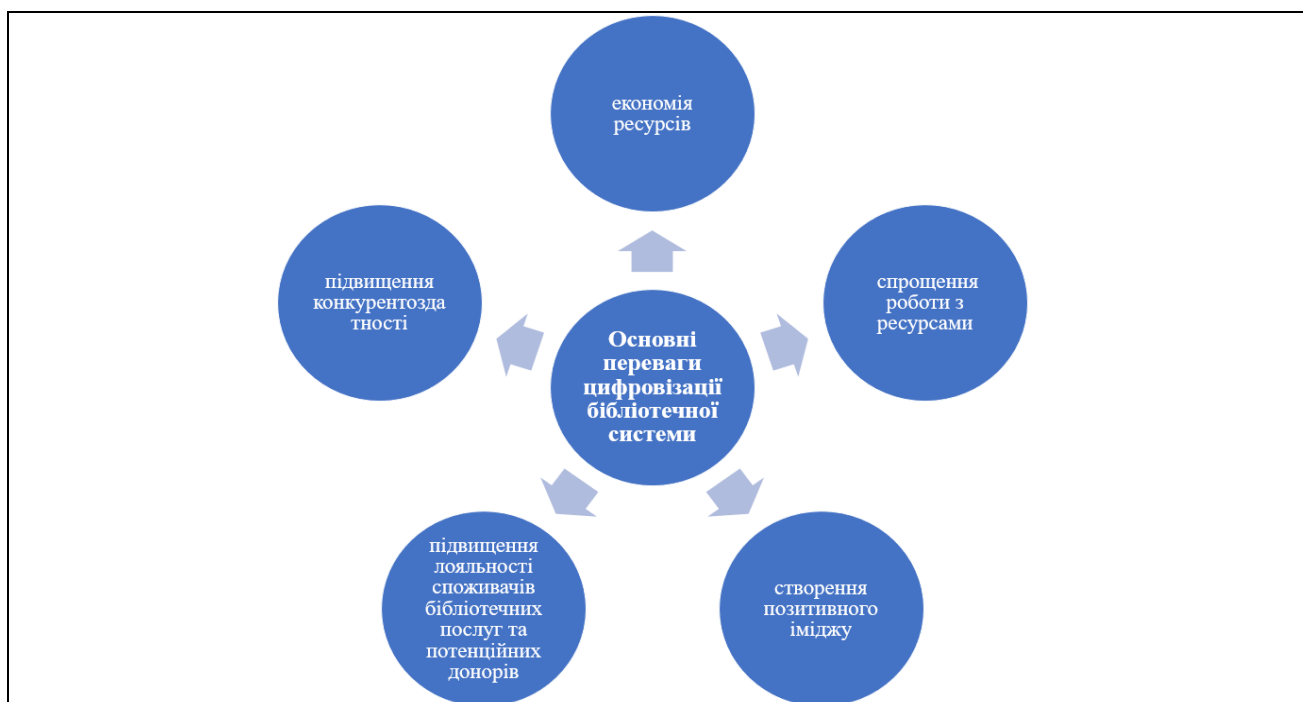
економія ресурсів

підвищення конкурентоздатності

Основні переваги цифровізації бібліотечної системи

спрощення роботи з ресурсами

підвищення лояльності споживачів бібліотечних послуг та потенційних донорів

створення позитивного іміджу